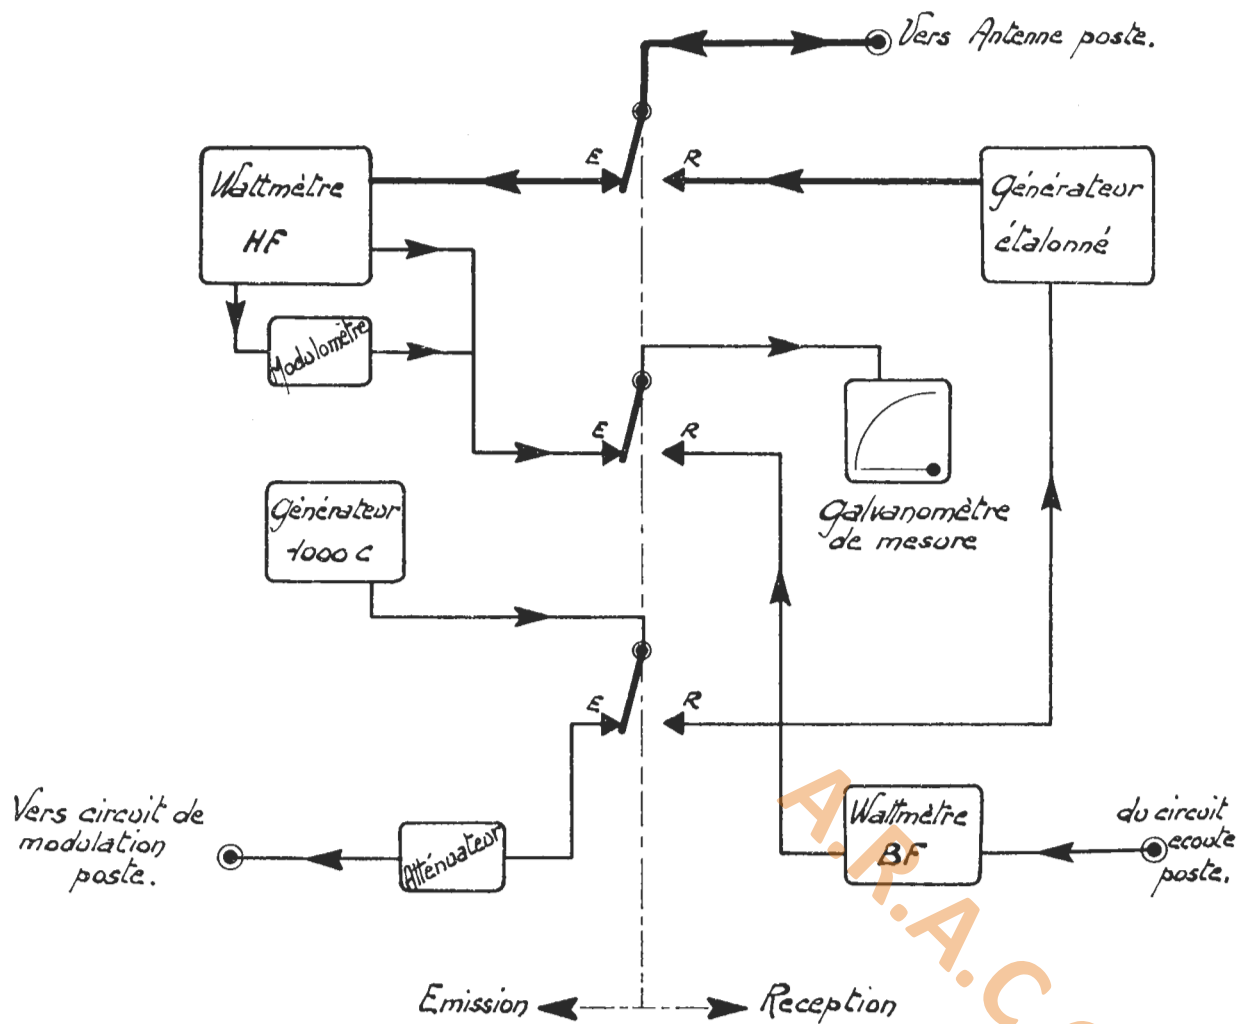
Vers Antenne poste.

E

R

Wattmètre HF

Générateur étalonné

Modulomètre

E

R

Galvanomètre de mesure

Générateur 1000 c

E

R

Vers circuit de modulation poste.

Atténuateur

Wattmètre BF

du circuit écoute poste.

Emission

Reception

A.R.A.C